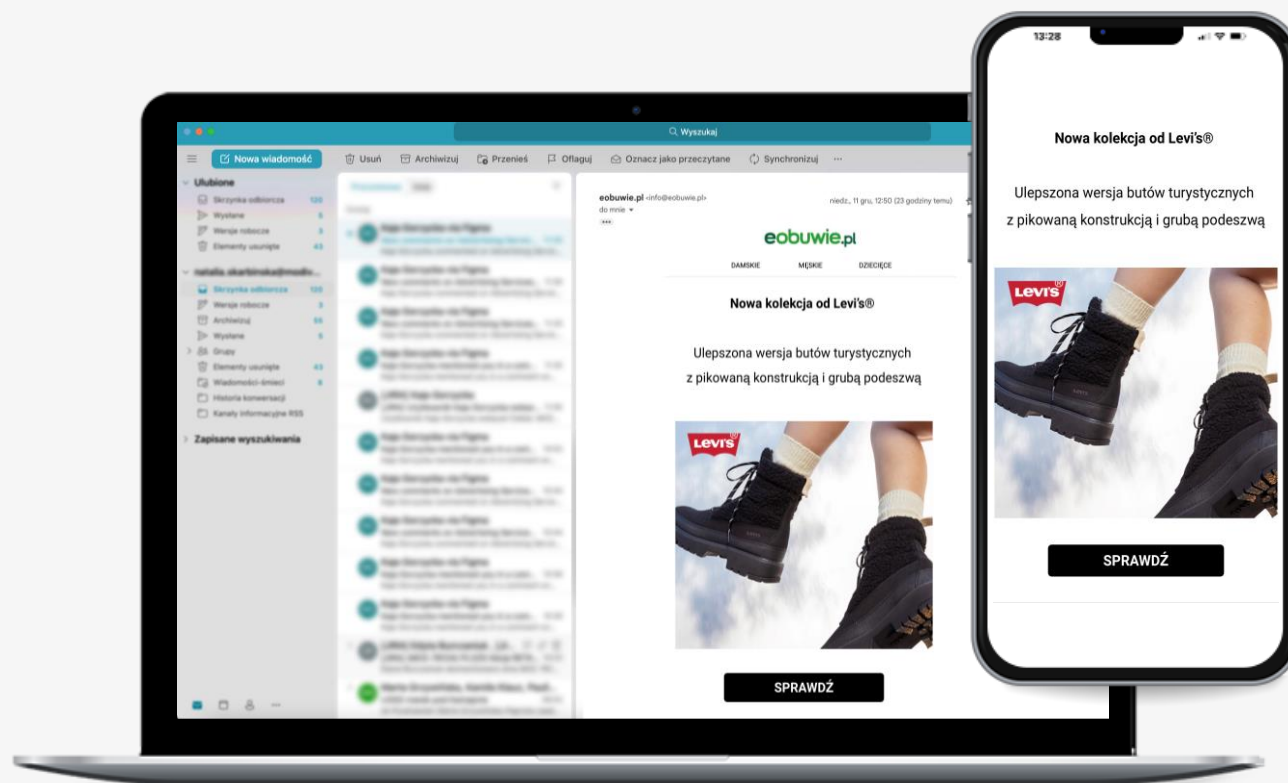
Wyszukaj

Nowa wiadomość

Usuń Archiwizuj Przenieś Oflaguj Oznacz jako przeczytane Synchronizuj ···

Ulubione
Skrzynka odbiorcza 120
Wysłane 5
Wersje robocze 3
Elementy usunięte 43

natalia.skarbinska@modo...
Skrzynka odbiorcza 120
Wersje robocze 3
Archiwizuj 55
Wysłane 5
Grupy
Elementy usunięte 43
Wiadomości-śmieci 6
Historia konwersacji
Kanały informacyjne RSS

Zapisane wyszukiwania

eobuwie.pl <info@eobuwie.pl>
do mnie
niedz., 11 gru, 12:50 (23 godziny temu)

eobuwie.pl

DAMSKIE MĘSKIE DZIECIĘCE

Nowa kolekcja od Levi's®

Ulepszona wersja butów turystycznych z pikowaną konstrukcją i grubą podeszwą

Levi's

SPRAWDŹ

13:28

Nowa kolekcja od Levi's®

Ulepszona wersja butów turystycznych z pikowaną konstrukcją i grubą podeszwą

Levi's

SPRAWDŹ